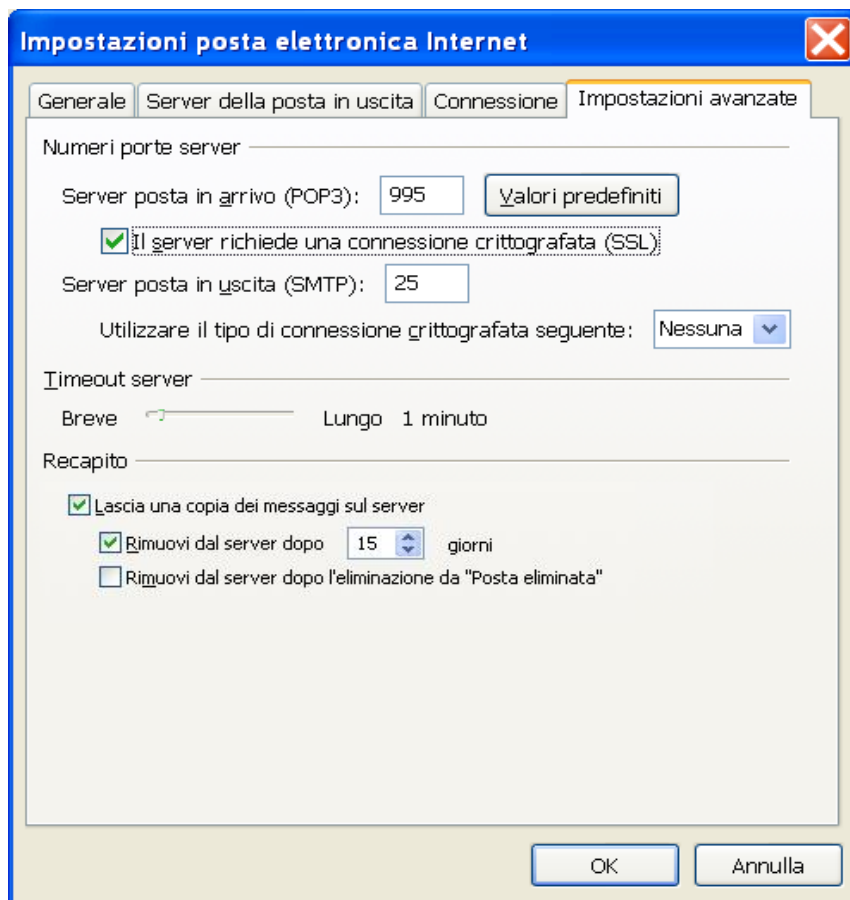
Impostazioni posta elettronica Internet

Generale | Server della posta in uscita | Connessione | Impostazioni avanzate

Numeri porte server

Server posta in arrivo (POP3): 995 Valori predefiniti

Il server richiede una connessione crittografata (SSL)

Server posta in uscita (SMTP): 25

Utilizzare il tipo di connessione crittografata seguente: Nessuna

Timeout server

Breve Lungo 1 minuto

Recapito

Lascia una copia dei messaggi sul server

Rimuovi dal server dopo 15 giorni

Rimuovi dal server dopo l'eliminazione da "Posta eliminata"

OK Annulla